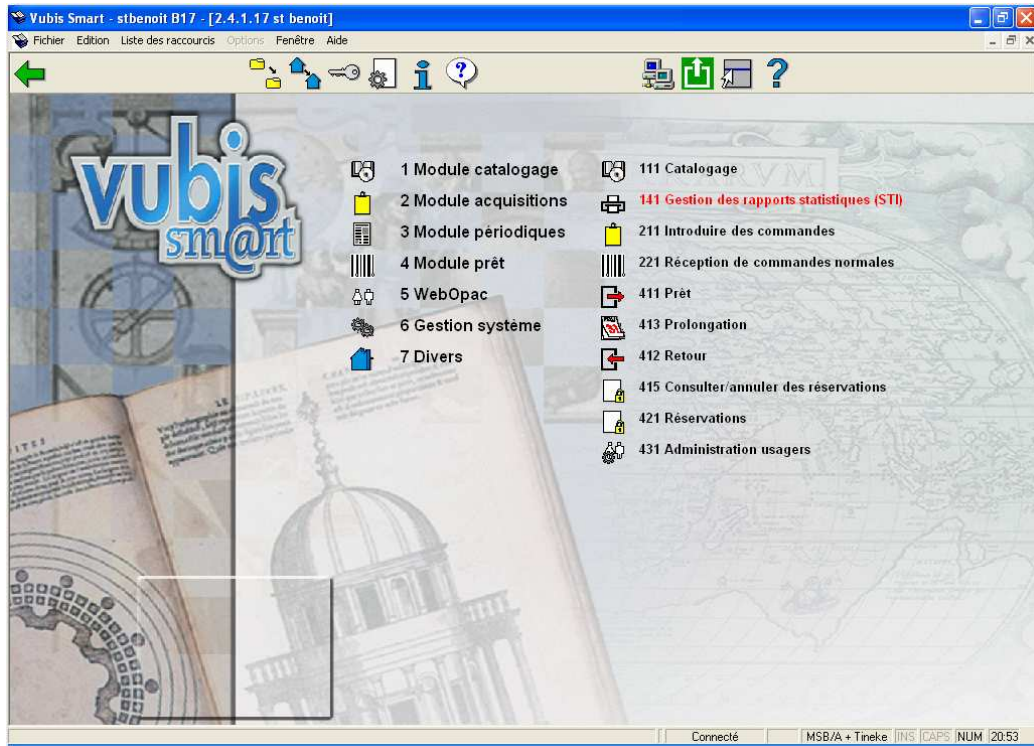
Vubis Smart - stbenoit B17 - [2.4.1.17 st benoit]

Fichier Edition Liste des raccourcis Options Fenêtre Aide

vubis sm@rt

1 Module catalogage
2 Module acquisitions
3 Module périodiques
4 Module prêt
5 WebOpac
6 Gestion système
7 Divers

111 Catalogage
141 Gestion des rapports statistiques (STI)
211 Introduire des commandes
221 Réception de commandes normales
411 Prêt
413 Prolongation
412 Retour
415 Consulter/annuler des réservations
421 Réservations
431 Administration usagers

Connecté | MSB/A + Tineke | INS | CAPS | NUM | 20:53